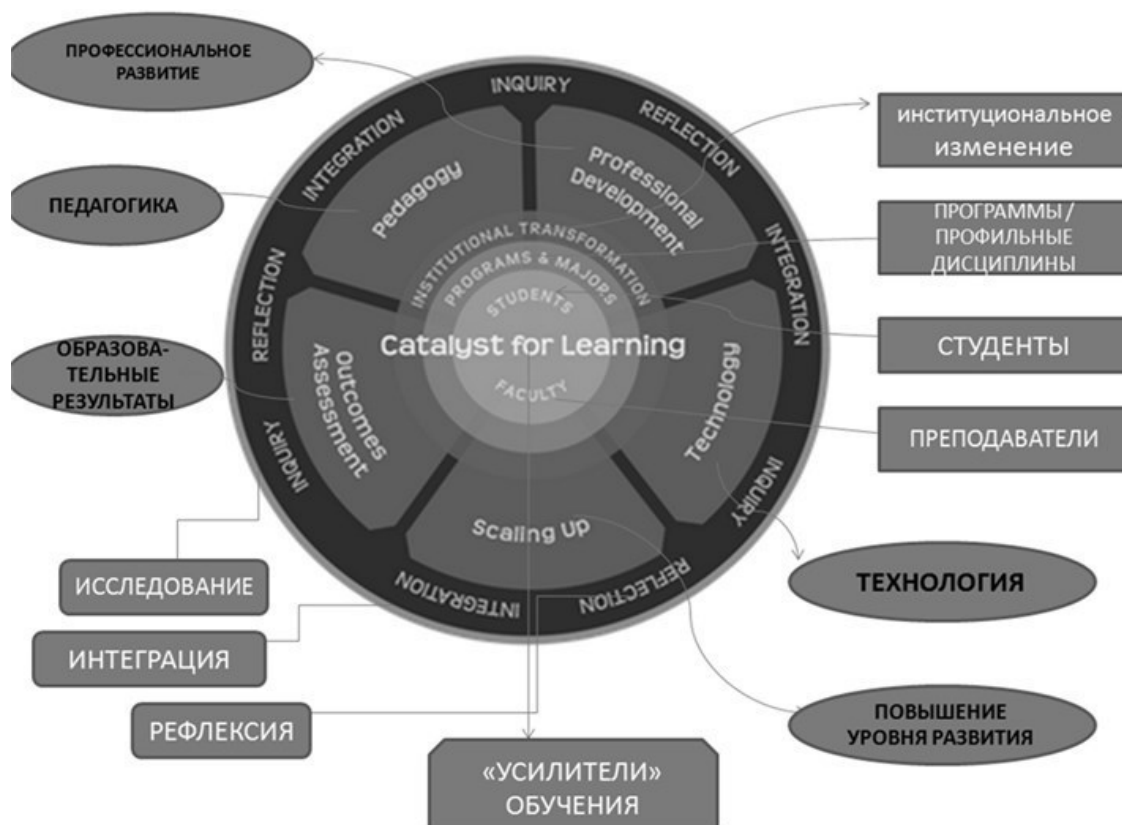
ПРОФЕССИОНАЛЬНОЕ РАЗВИТИЕ

INQUIRY

REFLECTION

институциональное изменение

INTEGRATION

Professional Development

Pedagogy

ПЕДАГОГИКА

INSTITUTIONAL TRANSFORMATION

ПРОГРАММЫ / ПРОФИЛЬНЫЕ ДИСЦИПЛИНЫ

INTEGRATION

PROGRAMS & MAJORS

STUDENTS

REFLECTION

ОБРАЗОВАТЕЛЬНЫЕ РЕЗУЛЬТАТЫ

Outcomes Assessment

Catalyst for Learning

СТУДЕНТЫ

FACULTY

Technology

ПРЕПОДАВАТЕЛИ

INQUIRY

INQUIRY

Scaling Up

ИССЛЕДОВАНИЕ

ТЕХНОЛОГИЯ

INTEGRATION

REFLECTION

ИНТЕГРАЦИЯ

РЕФЛЕКСИЯ

ПОВЫШЕНИЕ УРОВНЯ РАЗВИТИЯ

«УСИЛИТЕЛИ» ОБУЧЕНИЯ